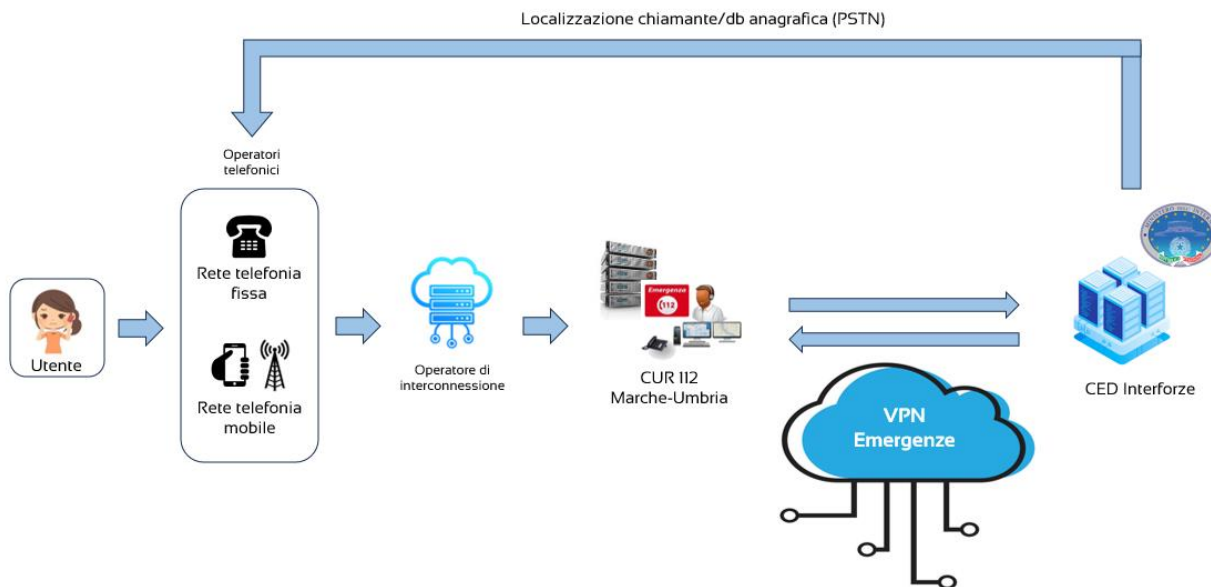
Localizzazione chiamante/db anagrafica (PSTN)

Operatori telefonici

Rete telefonia fissa

Rete telefonia mobile

Utente

Operatore di interconnessione

Emergenze

112

CUR 112 Marche-Umbria

VPN Emergenze

CED Interforze